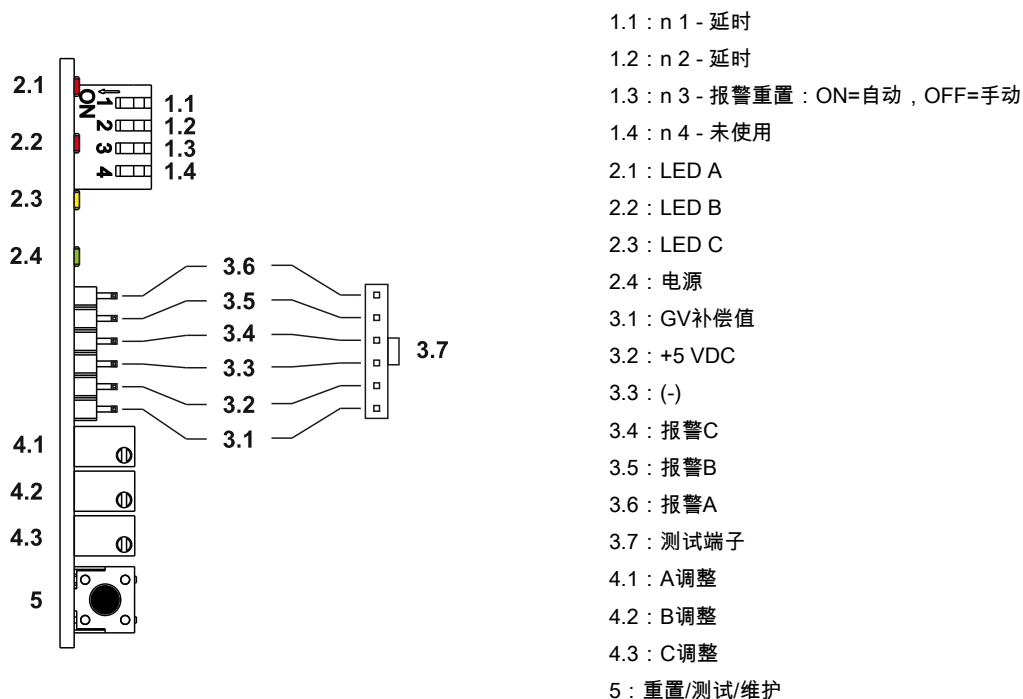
2.1
ON
1
2
3
4
1.1
1.2
1.3
1.4
2.2
2.3
2.4
3.6
3.5
3.4
3.3
3.2
3.1
3.7
4.1
4.2
4.3
5

1.1：n 1 - 延时
1.2：n 2 - 延时
1.3：n 3 - 报警重置：ON=自动，OFF=手动
1.4：n 4 - 未使用
2.1：LED A
2.2：LED B
2.3：LED C
2.4：电源
3.1：GV补偿值
3.2：+5 VDC
3.3：(-)
3.4：报警C
3.5：报警B
3.6：报警A
3.7：测试端子
4.1：A调整
4.2：B调整
4.3：C调整
5：重置/测试/维护